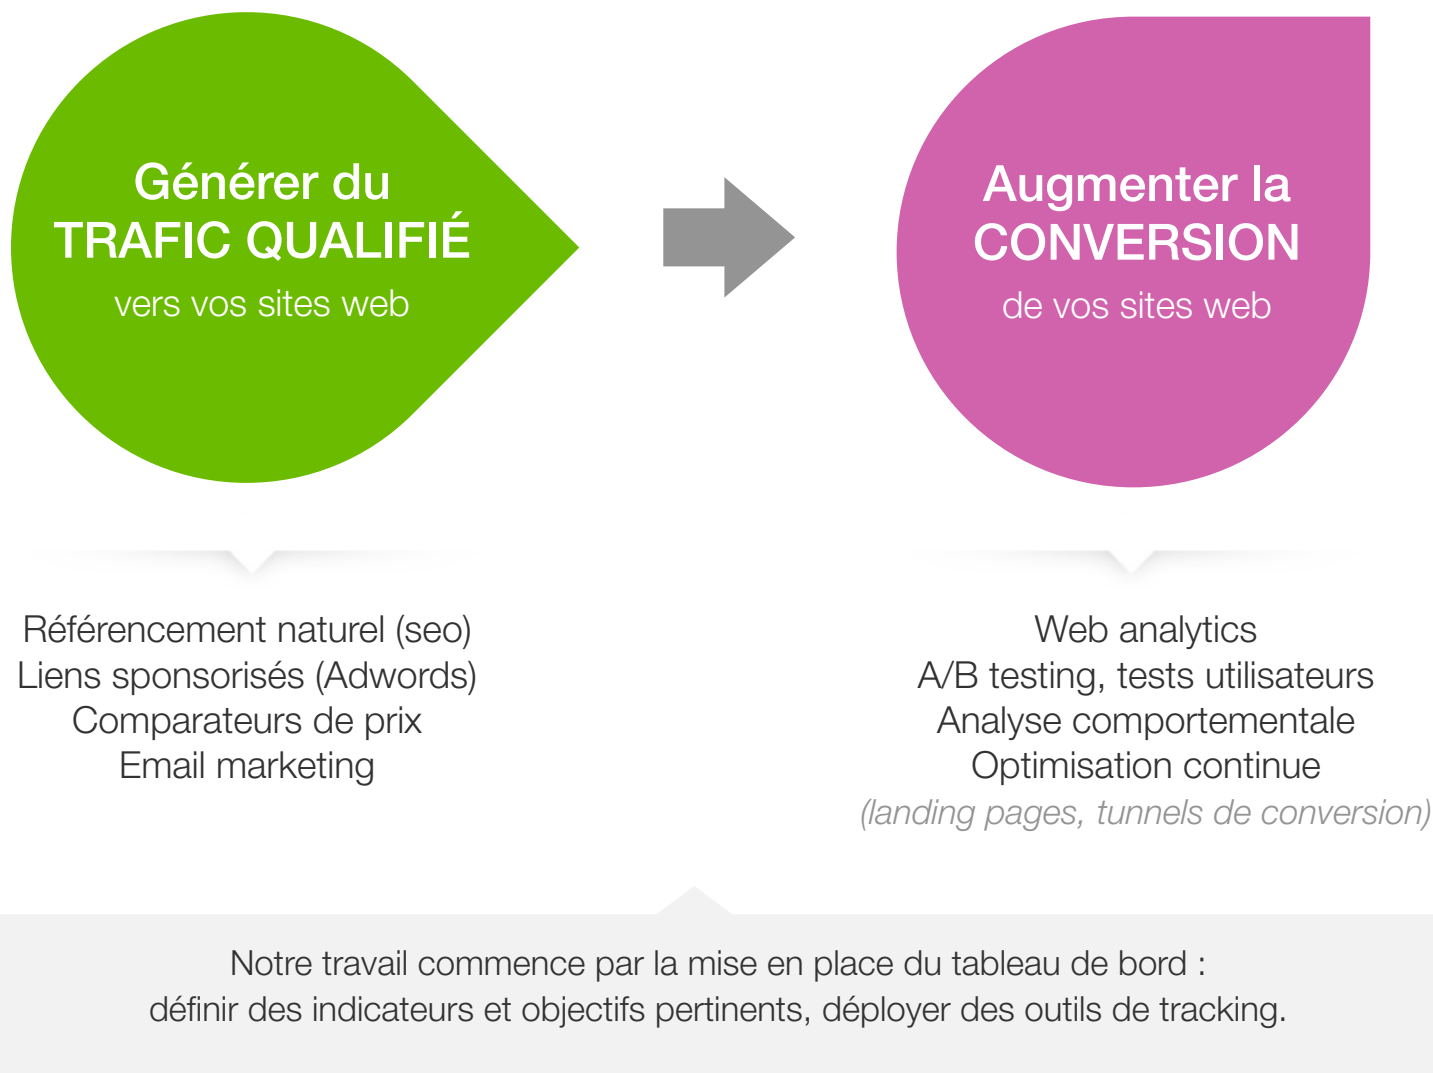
Générer du
TRAFIC QUALIFIÉ
vers vos sites web

Augmenter la
CONVERSION
de vos sites web

Référencement naturel (seo)
Liens sponsorisés (Adwords)
Comparateurs de prix
Email marketing

Web analytics
A/B testing, tests utilisateurs
Analyse comportementale
Optimisation continue
(landing pages, tunnels de conversion)

Notre travail commence par la mise en place du tableau de bord :
définir des indicateurs et objectifs pertinents, déployer des outils de tracking.